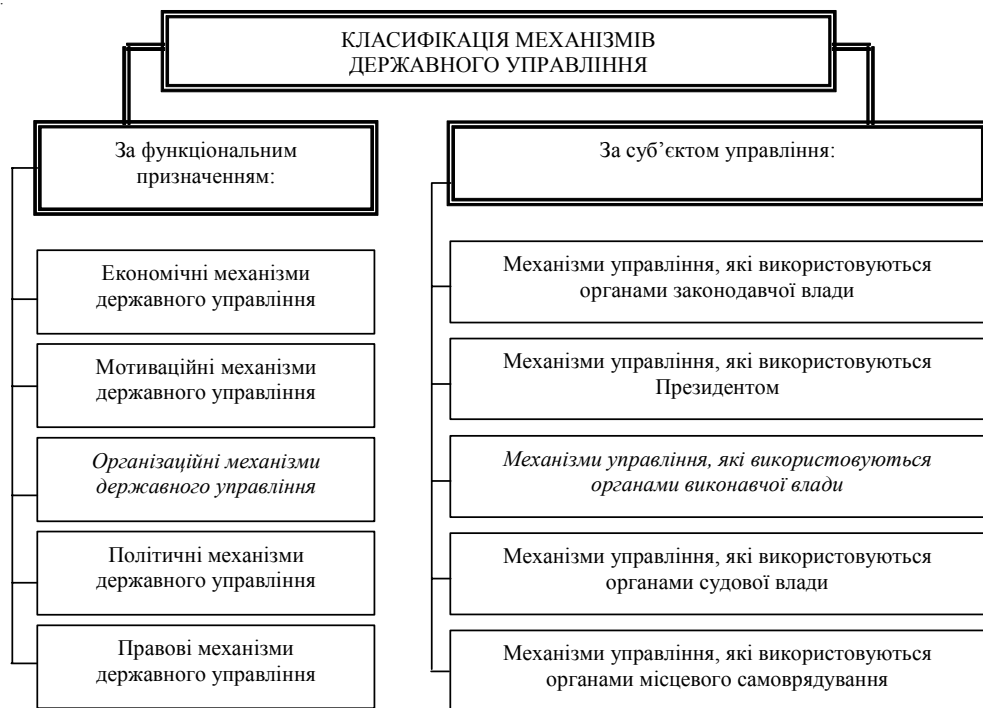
КЛАСИФІКАЦІЯ МЕХАНІЗМІВ
ДЕРЖАВНОГО УПРАВЛІННЯ

За функціональним призначенням:

Економічні механізми державного управління

Мотиваційні механізми державного управління

Організаційні механізми державного управління

Політичні механізми державного управління

Правові механізми державного управління

За суб'єктом управління:

Механізми управління, які використовуються органами законодавчої влади

Механізми управління, які використовуються Президентом

Механізми управління, які використовуються органами виконавчої влади

Механізми управління, які використовуються органами судової влади

Механізми управління, які використовуються органами місцевого самоврядування